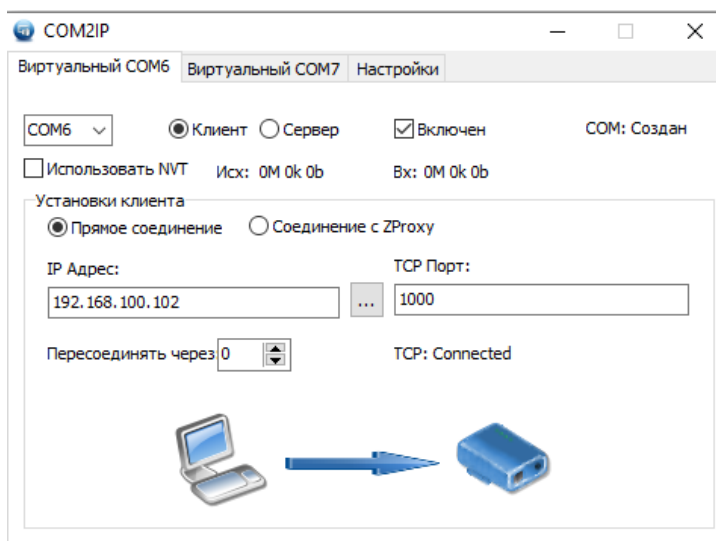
COM2IP

Виртуальный COM6 Виртуальный COM7 Настройки

COM6 Клиент Сервер Включен COM: Создан

Использовать NVT Исх: 0M 0k 0b Вх: 0M 0k 0b

Установки клиента

Прямое соединение Соединение с ZProxy

IP Адрес: TCP Порт:

192.168.100.102 ... 1000

Пересоединять через 0 TCP: Connected